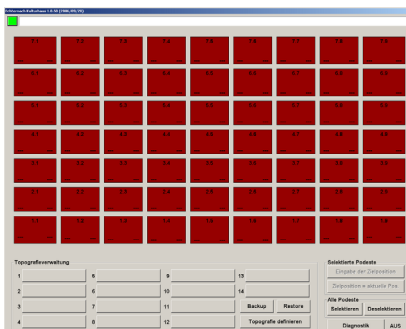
Topografieverwaltung

1
2
3
4
5
6
7
8
9
10
11
12
13
14

Backup
Restore
Topografie definieren

Selektierte Podeste
Eingabe der Zielposition
Zielposition = aktuelle Pos.

Alle Podeste
Selektieren
Deselektieren

Diagnostik
AUS